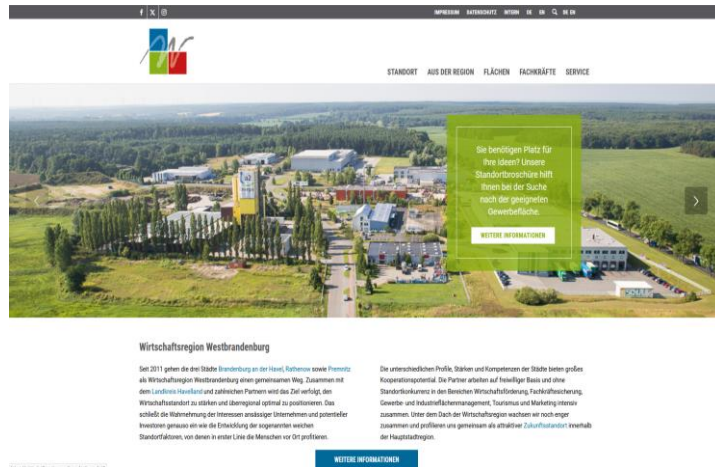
f X ◎ IMPRESSUM DATENSCHUTZ WTSDN DE EN DE EN

STANDORT AUS DER REGION FLÄCHEN FACHKRÄFTE SERVICE

Sie benötigen Platz für Ihre Ideen? Unsere Standortbroschüre hilft Ihnen bei der Suche nach der geeigneten Gewerbefläche.

WEITERE INFORMATIONEN

Wirtschaftsregion Westbrandenburg

Seit 2011 gehen die drei Städte Brandenburg an der Havel, Rathenow sowie Premnitz als Wirtschaftsregion Westbrandenburg einen gemeinsamen Weg. Zusammen mit dem Landkreis Havelland und zahlreichen Partnern wird das Ziel verfolgt, den Wirtschaftsstandort zu stärken und überregional optimal zu positionieren. Das schließt die Wahrnehmung der Interessen ansässiger Unternehmen und potentieller Investoren genauso ein wie die Entwicklung der sogenannten weichen Standortfaktoren, von denen in erster Linie die Menschen vor Ort profitieren.

Die unterschiedlichen Profile, Stärken und Kompetenzen der Städte bieten großes Kooperationspotential. Die Partner arbeiten auf freiwilliger Basis und ohne Standortkonkurrenz in den Bereichen Wirtschaftsförderung, Fachkräftesicherung, Gewerbe- und Industrieflächenmanagement, Tourismus und Marketing intensiv zusammen. Unter dem Dach der Wirtschaftsregion wachsen wir noch enger zusammen und profilieren uns gemeinsam als attraktiver Zukunftsstandort innerhalb der Hauptstadtregion.

WEITERE INFORMATIONEN

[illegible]